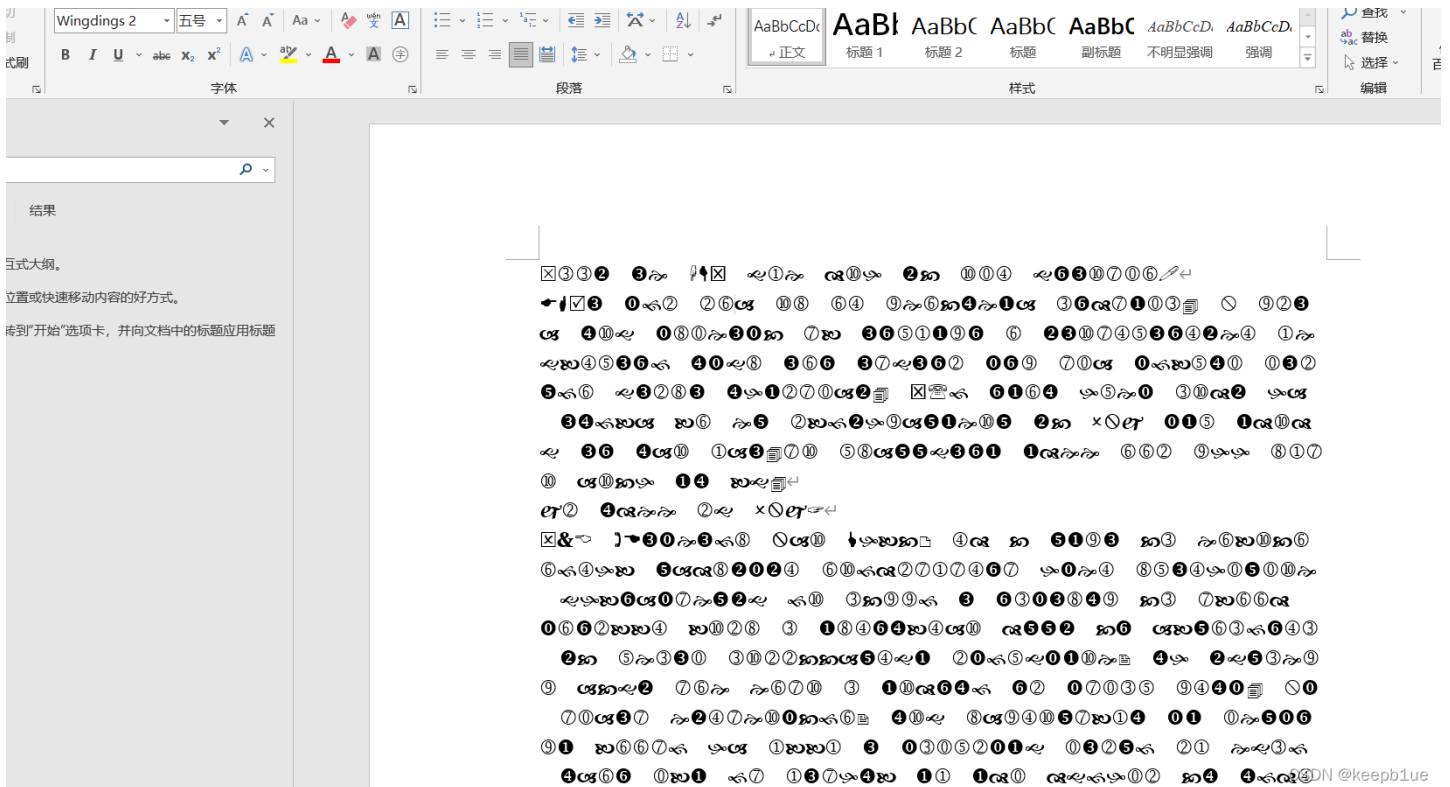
Wingdings 2 五号 Aa 

字体 段落 样式 编辑

AaBbCcDc 正文 AaBl 标题 1 AaBbC 标题 2 AaBbC 标题 AaBbC 副标题 AaBbCcDc 不明显强调 AaBbCcDc 强调

查找 替换 选择

结果

互式大纲。

位置或快速移动内容的好方式。

转到"开始"选项卡，并向文档中的标题应用标题

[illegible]

CSDN @keepb1ue